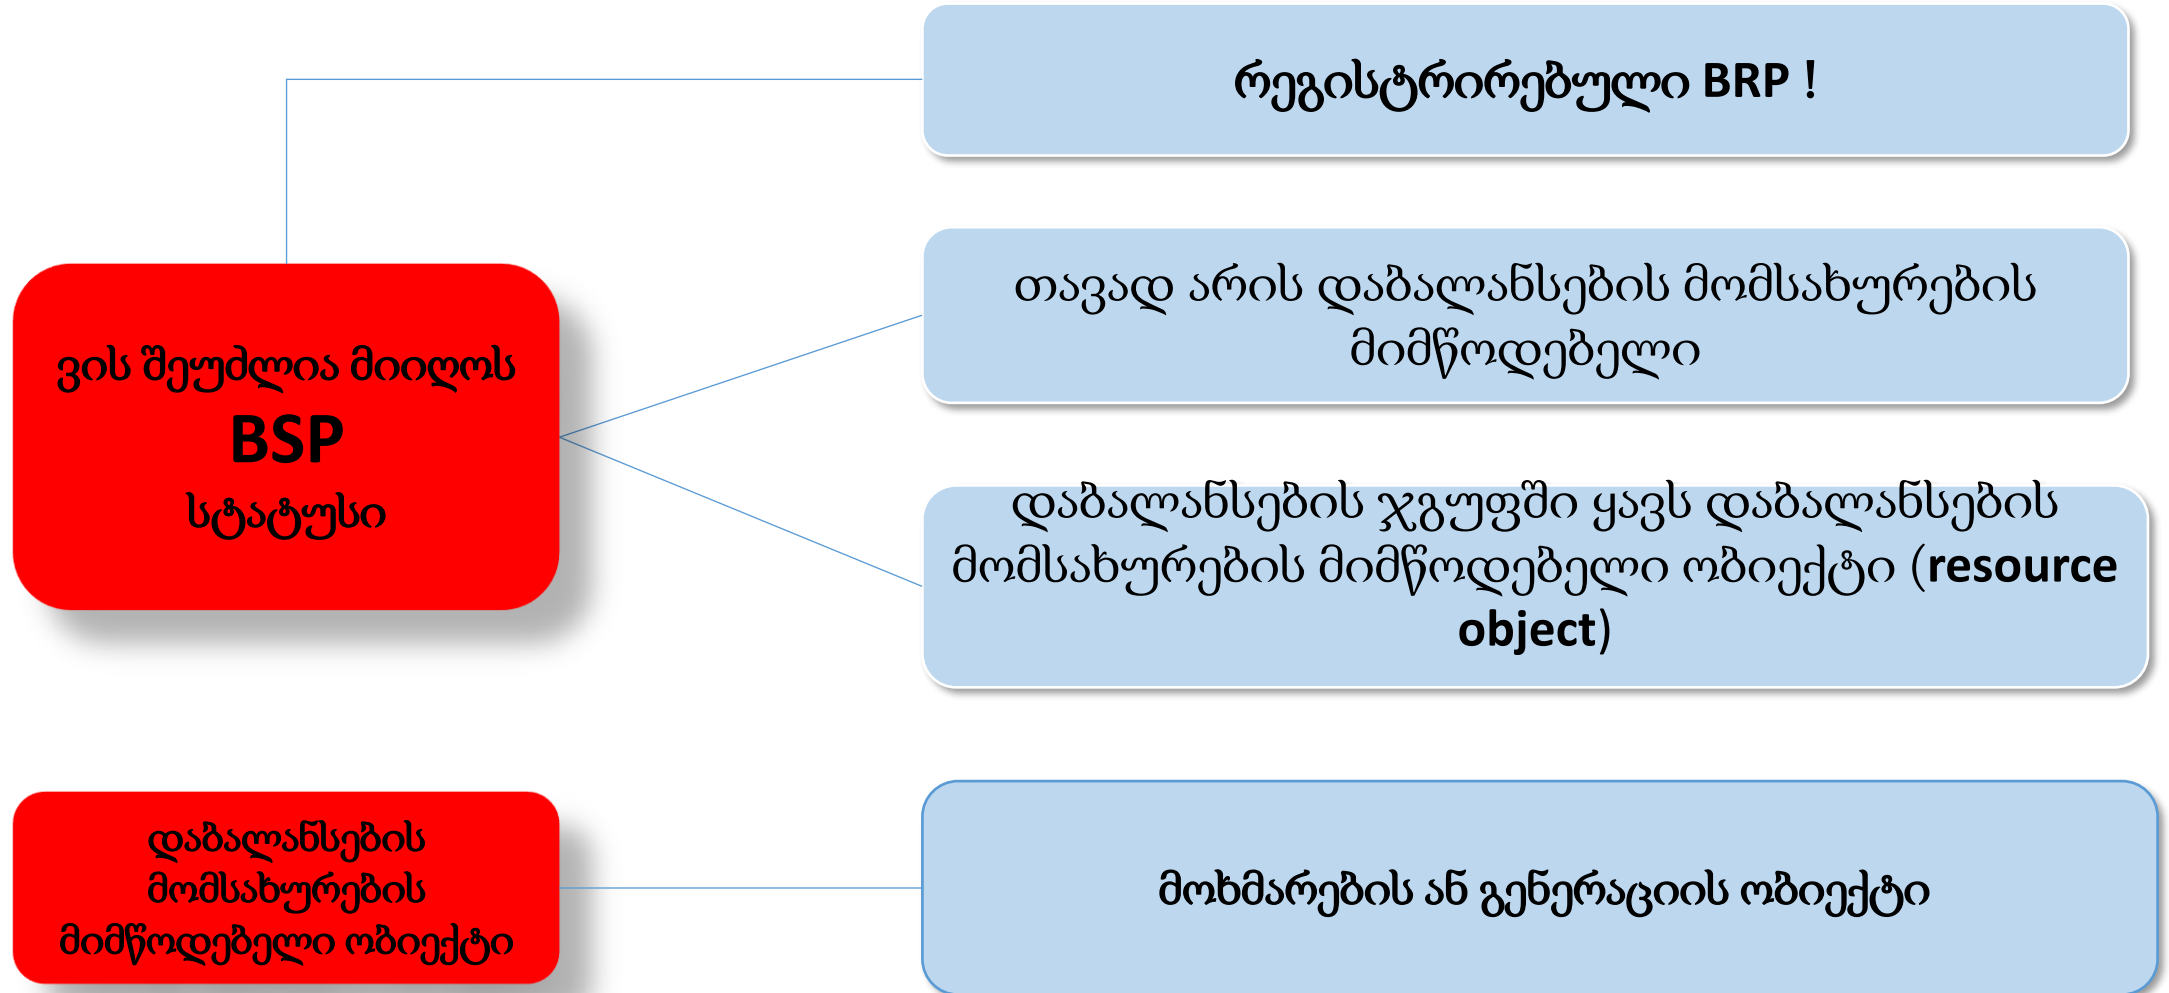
ვის შეუძლია მიიღოს
BSP
სტატუსი

რეგისტრირებული BRP !

თავად არის დაბალანსების მომსახურების მიმწოდებელი

დაბალანსების ჯგუფში ყავს დაბალანსების მომსახურების მიმწოდებელი ობიექტი (resource object)

დაბალანსების მომსახურების მიმწოდებელი ობიექტი

მოხმარების ან გენერაციის ობიექტი